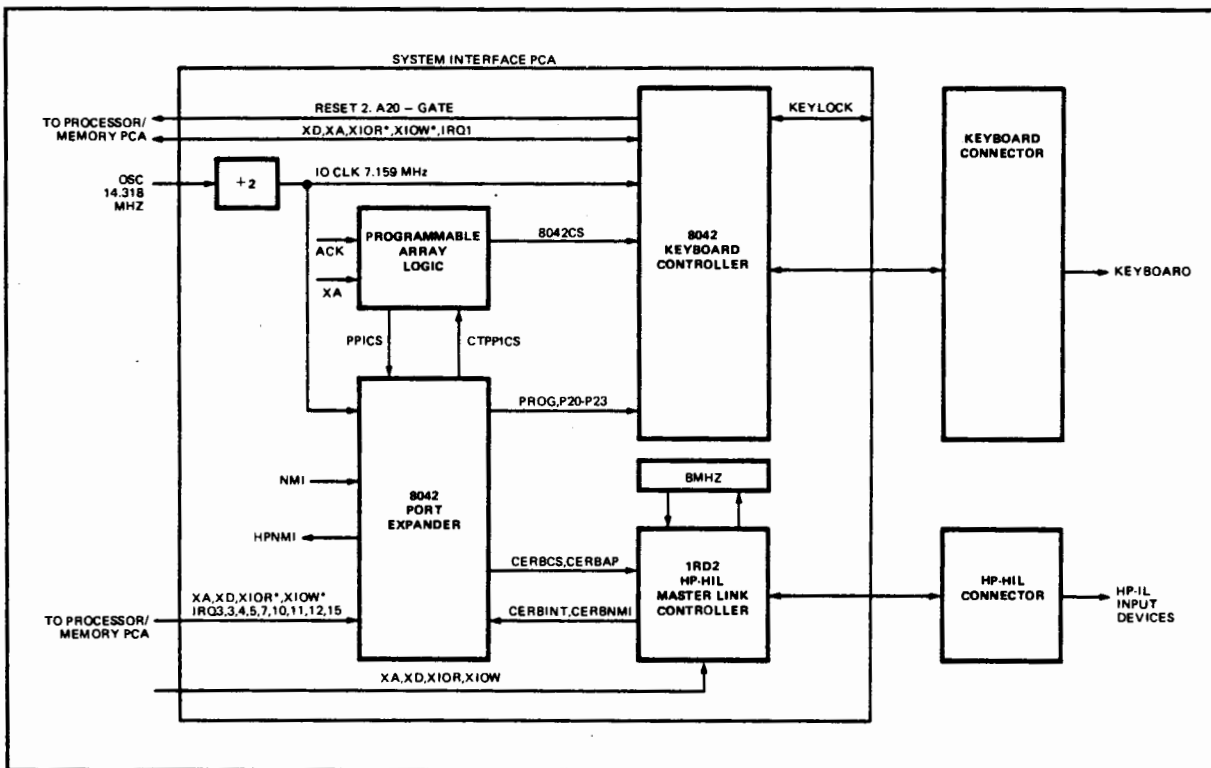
SYSTEM INTERFACE PCA

TO PROCESSOR/ MEMORY PCA

RESET 2. A20 – GATE

XD,XA,XIOR*,XIOW*,IRQ1

KEYLOCK

KEYBOARD CONNECTOR

OSC 14.318 MHZ

+2

IO CLK 7.159 MHz

PROGRAMMABLE ARRAY LOGIC

ACK

XA

8042CS

8042 KEYBOARD CONTROLLER

KEYBOARO

PPICS

CTPP1CS

PROG,P20-P23

NMI

8042 PORT EXPANDER

8MHZ

HPNMI

CERBCS,CERBAP

1RD2 HP-HIL MASTER LINK CONTROLLER

HP-HIL CONNECTOR

HP-IL INPUT DEVICES

XA,XD,XIOR*,XIOW* IRQ3,3,4,5,7,10,11,12,15

TO PROCESSOR/ MEMORY PCA

CERBINT,CERBNMI

XA,XD,XIOR,XIOW